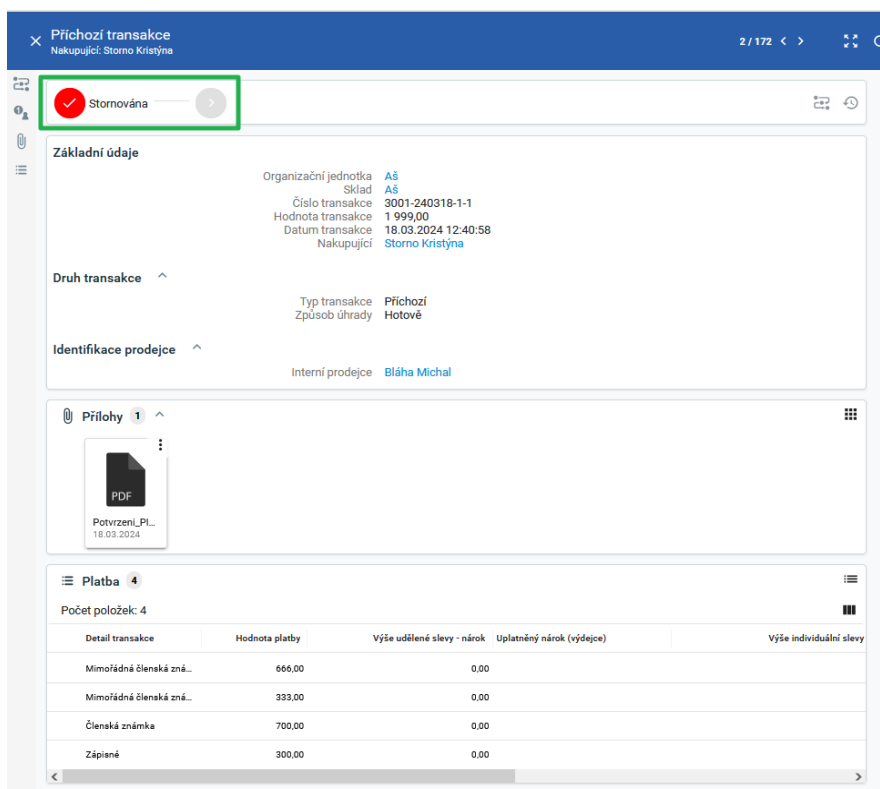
Příchozí transakce
Nakupující: Storno Kristýna

2 / 172

Stornována

Základní údaje

Organizační jednotka Aš
Sklad Aš
Číslo transakce 3001-240318-1-1
Hodnota transakce 1 999,00
Datum transakce 18.03.2024 12:40:58
Nakupující Storno Kristýna

Druh transakce

Typ transakce Příchozí
Způsob úhrady Hotově

Identifikace prodejce

Interní prodejce Bláha Michal

Přílohy 1

PDF
Potvrzeni_Pl...
18.03.2024

Platba 4

Počet položek: 4

| Detail transakce | Hodnota platby | Výše udělené slevy - nárok | Uplatněný nárok (výdejce) | Výše individuální slevy |
|---|---|---|---|---|
| Mimořádná členská zná... | 666,00 | 0,00 | | |
| Mimořádná členská zná... | 333,00 | 0,00 | | |
| Členská známka | 700,00 | 0,00 | | |
| Zápisné | 300,00 | 0,00 | | |